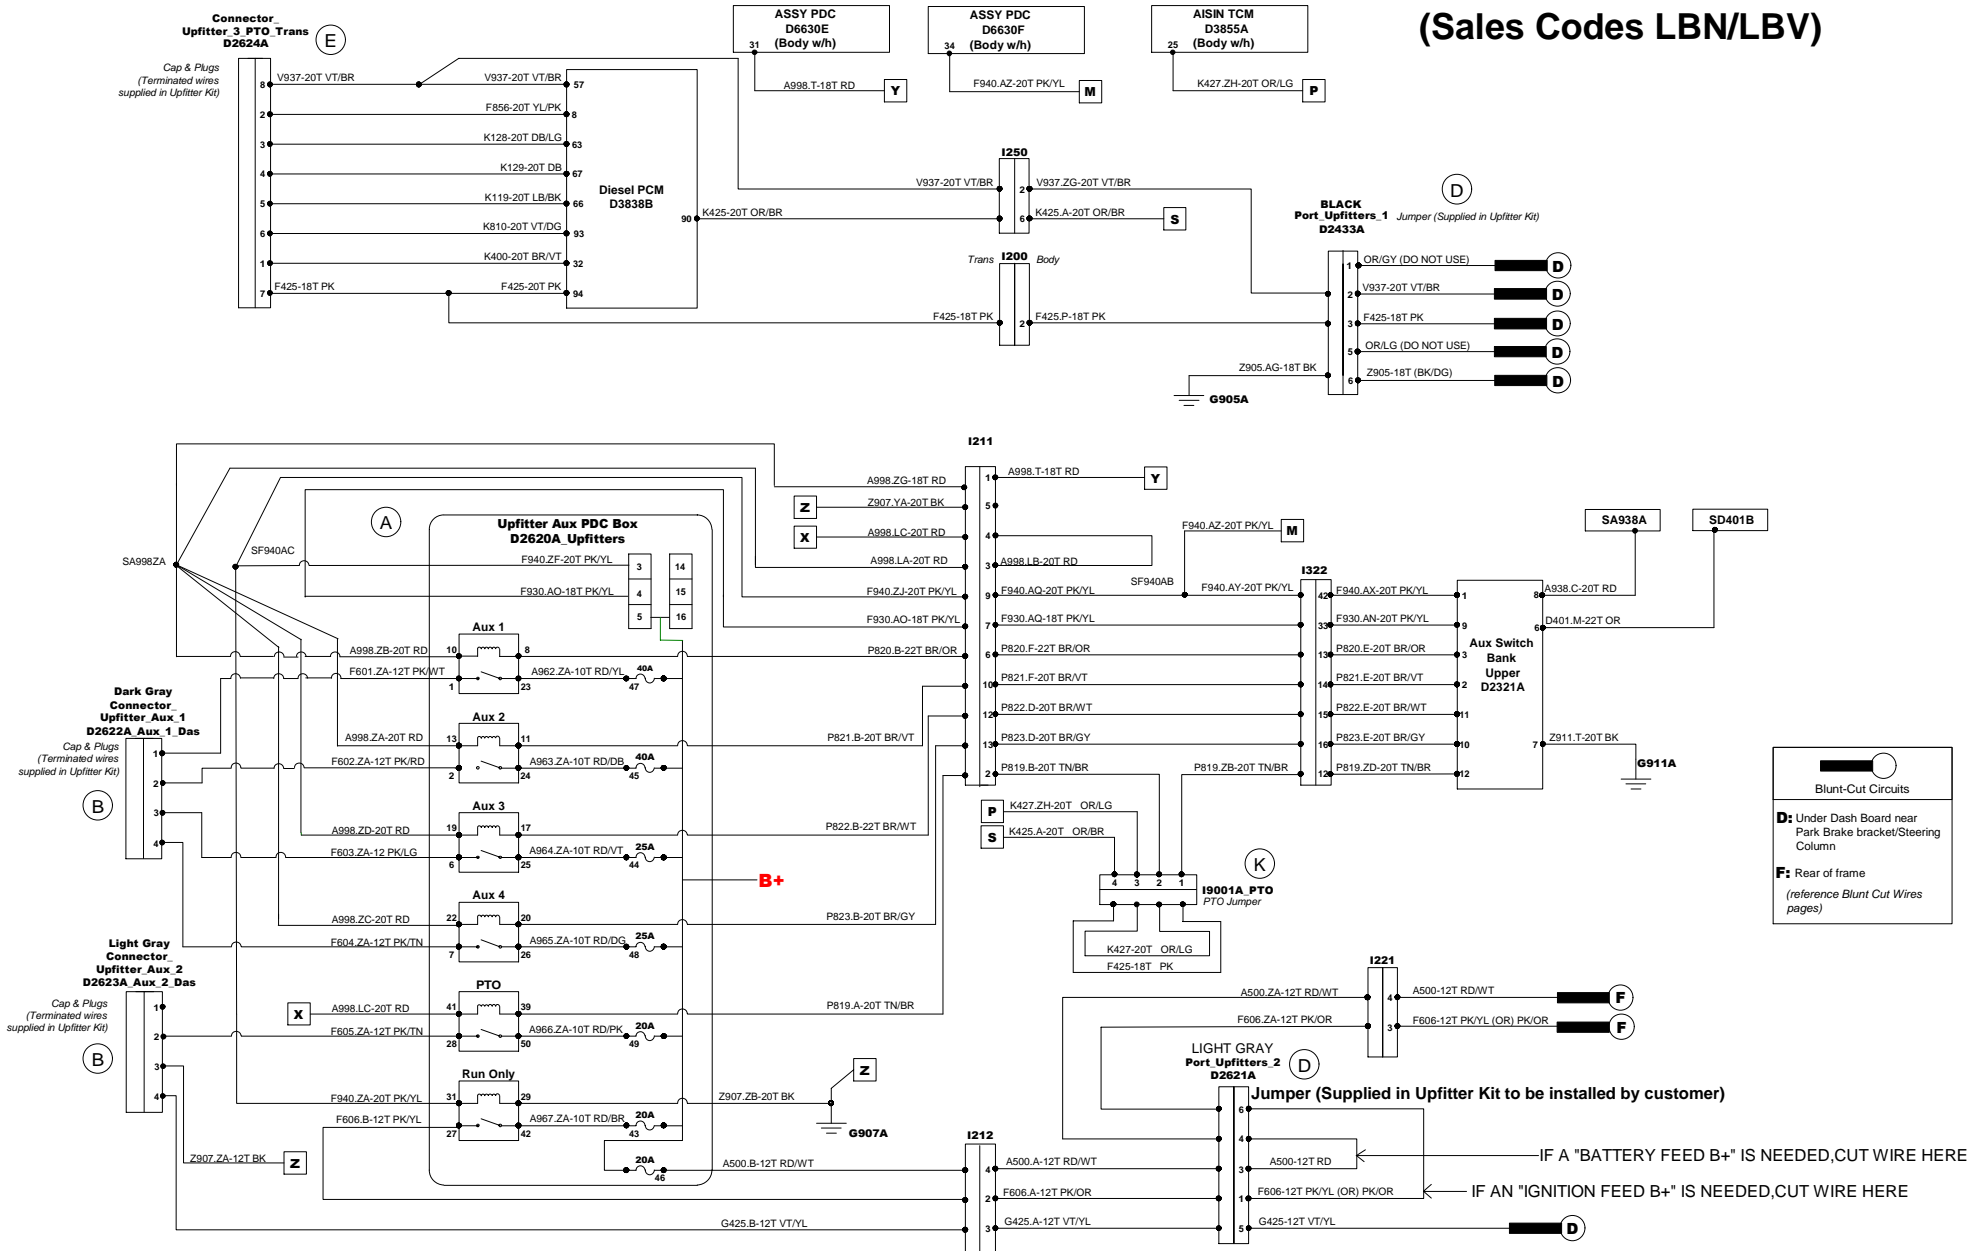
(Sales Codes LBN/LBV)

Connector_ Upfitter_3_PTO_Trans D2624A
E
Cap & Plugs (Terminated wires supplied in Upfitter Kit)
8 V937-20T VT/BR
2
3
4
5
6
1
7 F425-18T PK
V937-20T VT/BR 57
F856-20T YL/PK 8
K128-20T DB/LG 63
K129-20T DB 67
K119-20T LB/BK 66
K810-20T VT/DG 93
K400-20T BR/VT 32
F425-20T PK 94
Diesel PCM D3838B
90 K425-20T OR/BR

ASSY PDC D6630E (Body w/h)
31
A998.T-18T RD
Y

ASSY PDC D6630F (Body w/h)
34
F940.AZ-20T PK/YL
M

AISIN TCM D3855A (Body w/h)
25
K427.ZH-20T OR/LG
P

I250
V937-20T VT/BR 2 V937.ZG-20T VT/BR
6 K425.A-20T OR/BR
S

Trans I200 Body
F425-18T PK 2 F425.P-18T PK

D
BLACK Port_Upfitters_1 D2433A
Jumper (Supplied in Upfitter Kit)
1 OR/GY (DO NOT USE)
2 V937-20T VT/BR
3 F425-18T PK
5 OR/LG (DO NOT USE)
6 Z905-18T (BK/DG)
Z905.AG-18T BK
G905A
D
D
D
D
D

I211
A998.ZG-18T RD 1 A998.T-18T RD Y
Z Z907.YA-20T BK 5
X A998.LC-20T RD 4
A998.LA-20T RD 3 A998.LB-20T RD
F940.ZJ-20T PK/YL 9 F940.AQ-20T PK/YL
F930.AO-18T PK/YL 7 F930.AQ-18T PK/YL
P820.B-22T BR/OR 6 P820.F-22T BR/OR
10 P821.F-20T BR/VT
12 P822.D-20T BR/WT
13 P823.D-20T BR/GY
2 P819.B-20T TN/BR

A
Upfitter Aux PDC Box D2620A_Upfitters
SA998ZA
SF940AC
F940.ZF-20T PK/YL 3 14
F930.AO-18T PK/YL 4 15
5 16
Aux 1
A998.ZB-20T RD 10 8
F601.ZA-12T PK/WT 1 23
A962.ZA-10T RD/YL 40A 47
Aux 2
A998.ZA-20T RD 13 11
F602.ZA-12T PK/RD 2 24
A963.ZA-10T RD/DB 40A 45
P821.B-20T BR/VT
Aux 3
A998.ZD-20T RD 19 17
F603.ZA-12 PK/LG 6 25
A964.ZA-10T RD/VT 25A 44
P822.B-22T BR/WT
B+
Aux 4
A998.ZC-20T RD 22 20
F604.ZA-12T PK/TN 7 26
A965.ZA-10T RD/DG 25A 48
P823.B-20T BR/GY
PTO
X A998.LC-20T RD 41 39
F605.ZA-12T PK/TN 28 50
A966.ZA-10T RD/PK 20A 49
P819.A-20T TN/BR
Run Only
F940.ZA-20T PK/YL 31 29
F606.B-12T PK/YL 27 42
A967.ZA-10T RD/BR 20A 43
Z907.ZB-20T BK
Z
G907A
20A 46
A500.B-12T RD/WT

Dark Gray Connector_ Upfitter_Aux_1 D2622A_Aux_1_Das
Cap & Plugs (Terminated wires supplied in Upfitter Kit)
B
1 2 3 4

Light Gray Connector_ Upfitter_Aux_2 D2623A_Aux_2_Das
Cap & Plugs (Terminated wires supplied in Upfitter Kit)
B
1 2 3 4
Z907.ZA-12T BK Z
G425.B-12T VT/YL

F940.AZ-20T PK/YL M
SF940AB
F940.AY-20T PK/YL
I322
42 F940.AX-20T PK/YL
33 F930.AN-20T PK/YL
13 P820.E-20T BR/OR
14 P821.E-20T BR/VT
15 P822.E-20T BR/WT
16 P823.E-20T BR/GY
12 P819.ZD-20T TN/BR
P819.ZB-20T TN/BR

SA938A
SD401B
Aux Switch Bank Upper D2321A
1 8 A938.C-20T RD
9 6 D401.M-22T OR
3
2
11
10 7 Z911.T-20T BK
12
G911A

P K427.ZH-20T OR/LG
S K425.A-20T OR/BR
K
4 3 2 1
I9001A_PTO
PTO Jumper
K427-20T OR/LG
F425-18T PK

Blunt-Cut Circuits
D: Under Dash Board near Park Brake bracket/Steering Column
F: Rear of frame
(reference Blunt Cut Wires pages)

I221
A500.ZA-12T RD/WT 4 A500-12T RD/WT F
F606.ZA-12T PK/OR 3 F606-12T PK/YL (OR) PK/OR F

LIGHT GRAY Port_Upfitters_2 D2621A
D
Jumper (Supplied in Upfitter Kit to be installed by customer)
6
4
3 A500-12T RD
1 F606-12T PK/YL (OR) PK/OR
5 G425-12T VT/YL
D
IF A "BATTERY FEED B+" IS NEEDED,CUT WIRE HERE
IF AN "IGNITION FEED B+" IS NEEDED,CUT WIRE HERE

I212
4 A500.A-12T RD/WT
2 F606.A-12T PK/OR
3 G425.A-12T VT/YL